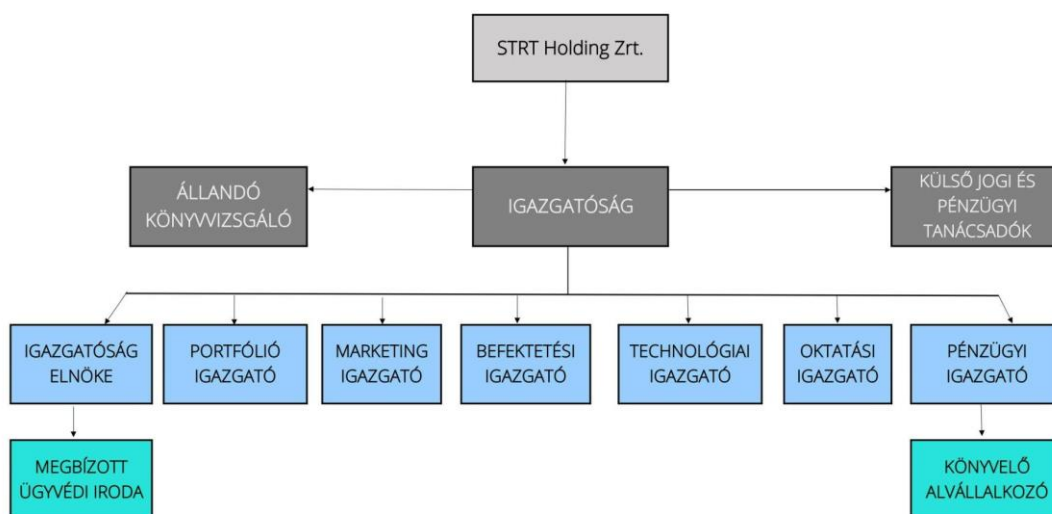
STRT Holding Zrt.

ÁLLANDÓ KÖNYVVIZSGÁLÓ

IGAZGATÓSÁG

KÜLSŐ JOGI ÉS PÉNZÜGYI TANÁCSADÓK

IGAZGATÓSÁG ELNÖKE

PORTFÓLIÓ IGAZGATÓ

MARKETING IGAZGATÓ

BEFEKTETÉSI IGAZGATÓ

TECHNOLÓGIAI IGAZGATÓ

OKTATÁSI IGAZGATÓ

PÉNZÜGYI IGAZGATÓ

MEGBÍZOTT ÜGYVÉDI IRODA

KÖNYVELŐ ALVÁLLALKOZÓ